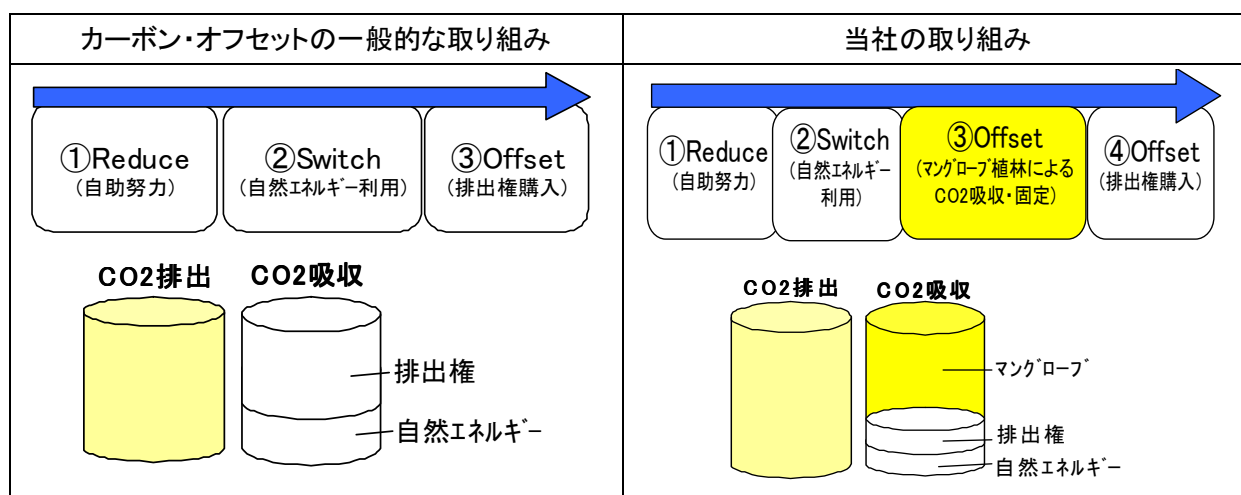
| カーボン・オフセットの一般的な取り組み | 当社の取り組み |
|---|---|
| ①Reduce (自助努力) ②Switch (自然ｴﾈﾙｷﾞｰ利用) ③Offset (排出権購入) CO2排出 CO2吸収 排出権 自然ｴﾈﾙｷﾞｰ | ①Reduce (自助努力) ②Switch (自然ｴﾈﾙｷﾞｰ利用) ③Offset (ﾏﾝｸﾞﾛｰﾌﾞ植林による CO2吸収・固定) ④Offset (排出権購入) CO2排出 CO2吸収 ﾏﾝｸﾞﾛｰﾌﾞ 排出権 自然ｴﾈﾙｷﾞｰ |